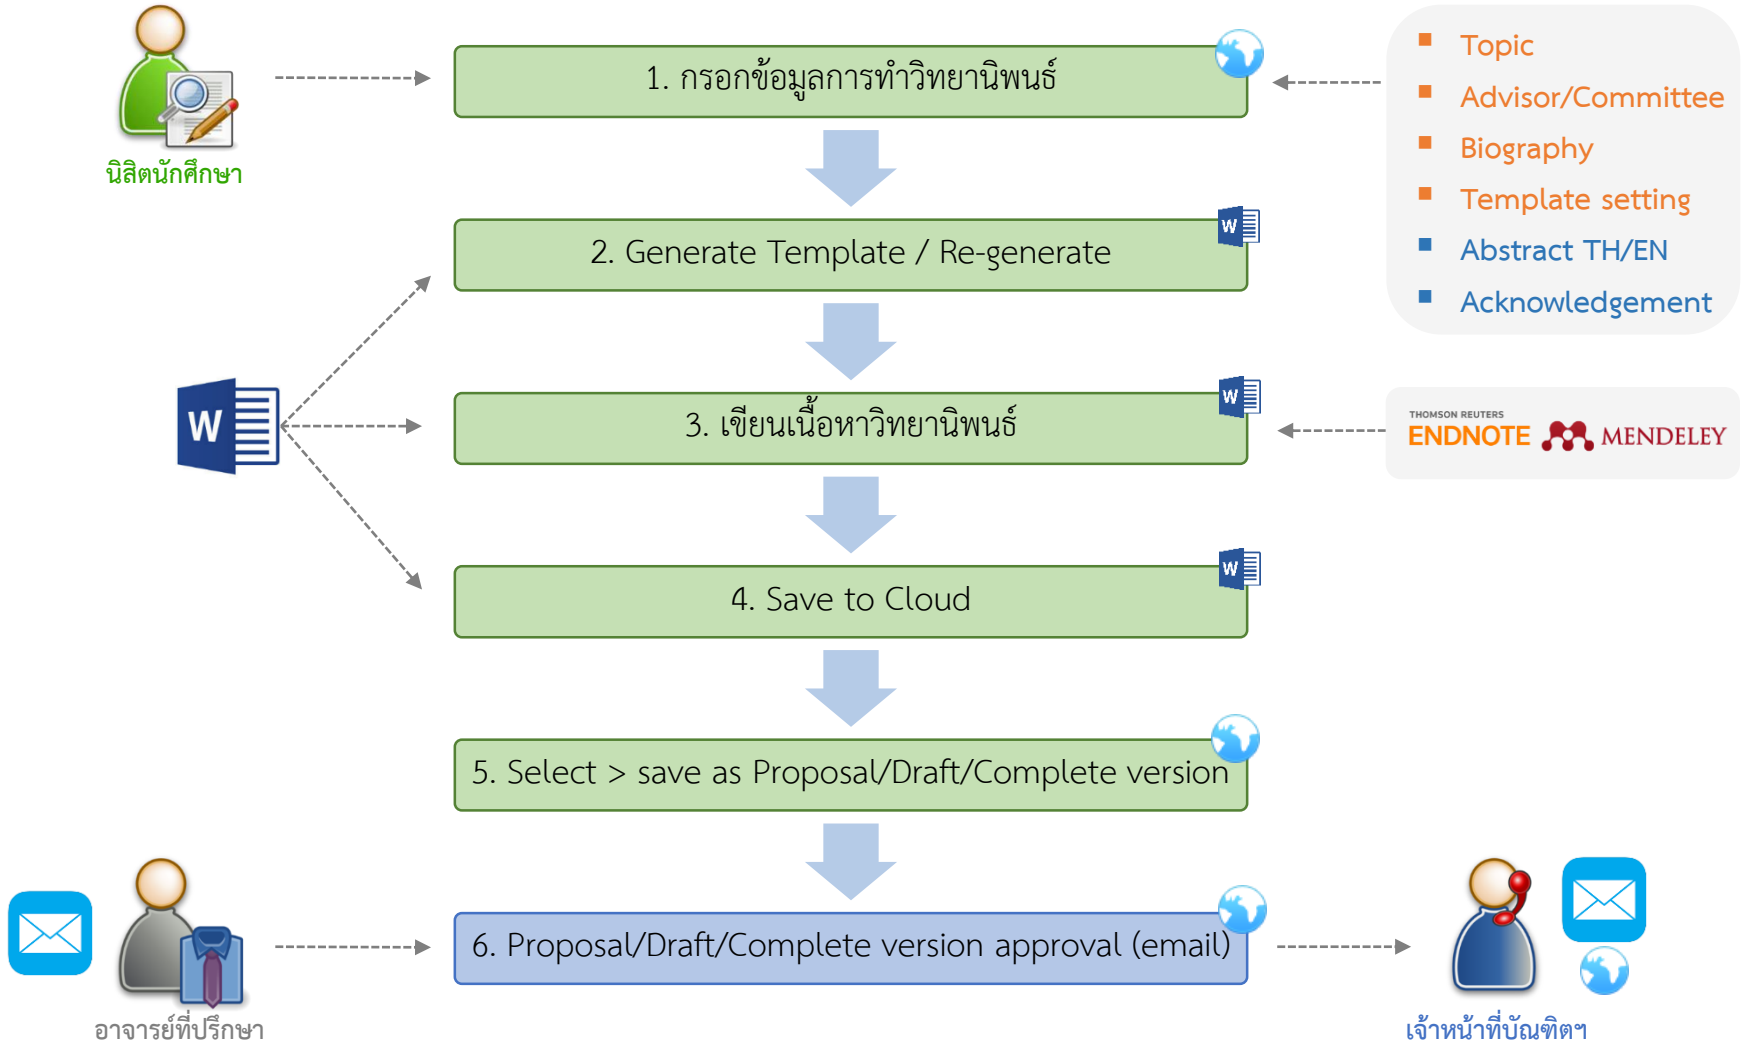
นิสิตนักศึกษา

1. กรอกข้อมูลการทำวิทยานิพนธ์

Topic
Advisor/Committee
Biography
Template setting
Abstract TH/EN
Acknowledgement

W

2. Generate Template / Re-generate

W

W

3. เขียนเนื้อหาวิทยานิพนธ์

W

THOMSON REUTERS
ENDNOTE
MENDELEY

4. Save to Cloud

W

5. Select > save as Proposal/Draft/Complete version

6. Proposal/Draft/Complete version approval (email)

อาจารย์ที่ปรึกษา

เจ้าหน้าที่บัณฑิตฯ